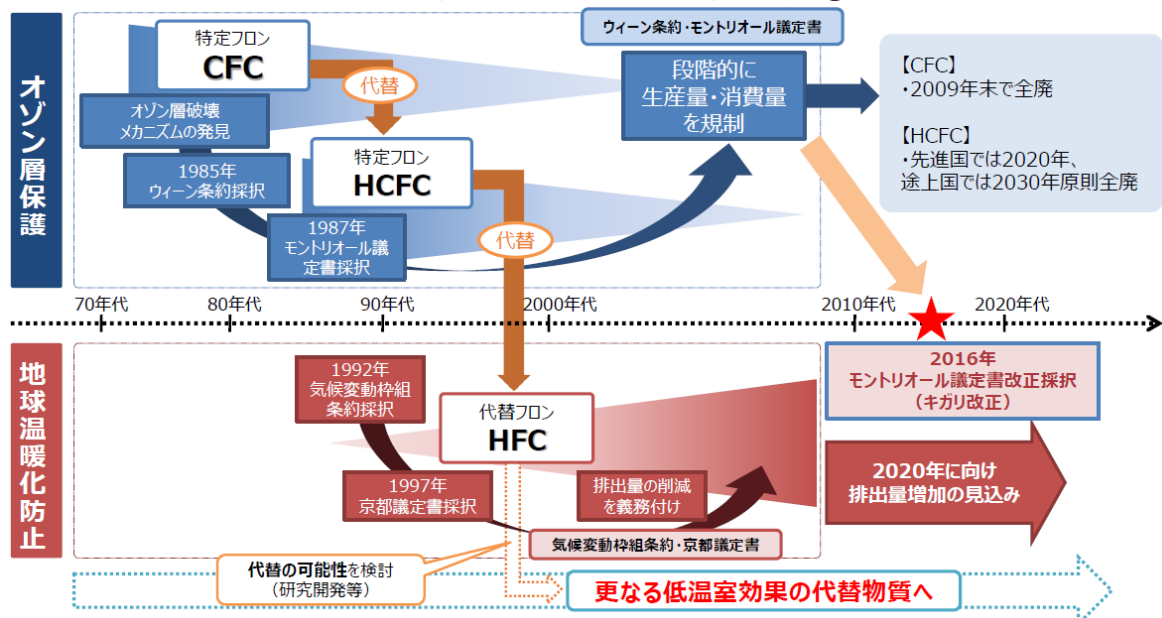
オゾン層保護

特定フロン
CFC

代替

オゾン層破壊メカニズムの発見

1985年
ウィーン条約採択

特定フロン
HCFC

1987年
モントリオール議定書採択

代替

ウィーン条約・モントリオール議定書

段階的に
生産量・消費量
を規制

【CFC】
・2009年末で全廃

【HCFC】
・先進国では2020年、
途上国では2030年原則全廃

70年代
80年代
90年代
2000年代
2010年代
2020年代

地球温暖化防止

1992年
気候変動枠組条約採択

代替フロン
HFC

1997年
京都議定書採択

排出量の削減を義務付け

気候変動枠組条約・京都議定書

2016年
モントリオール議定書改正採択
（キガリ改正）

2020年に向け
排出量増加の見込み

代替の可能性を検討
（研究開発等）

更なる低温室効果の代替物質へ